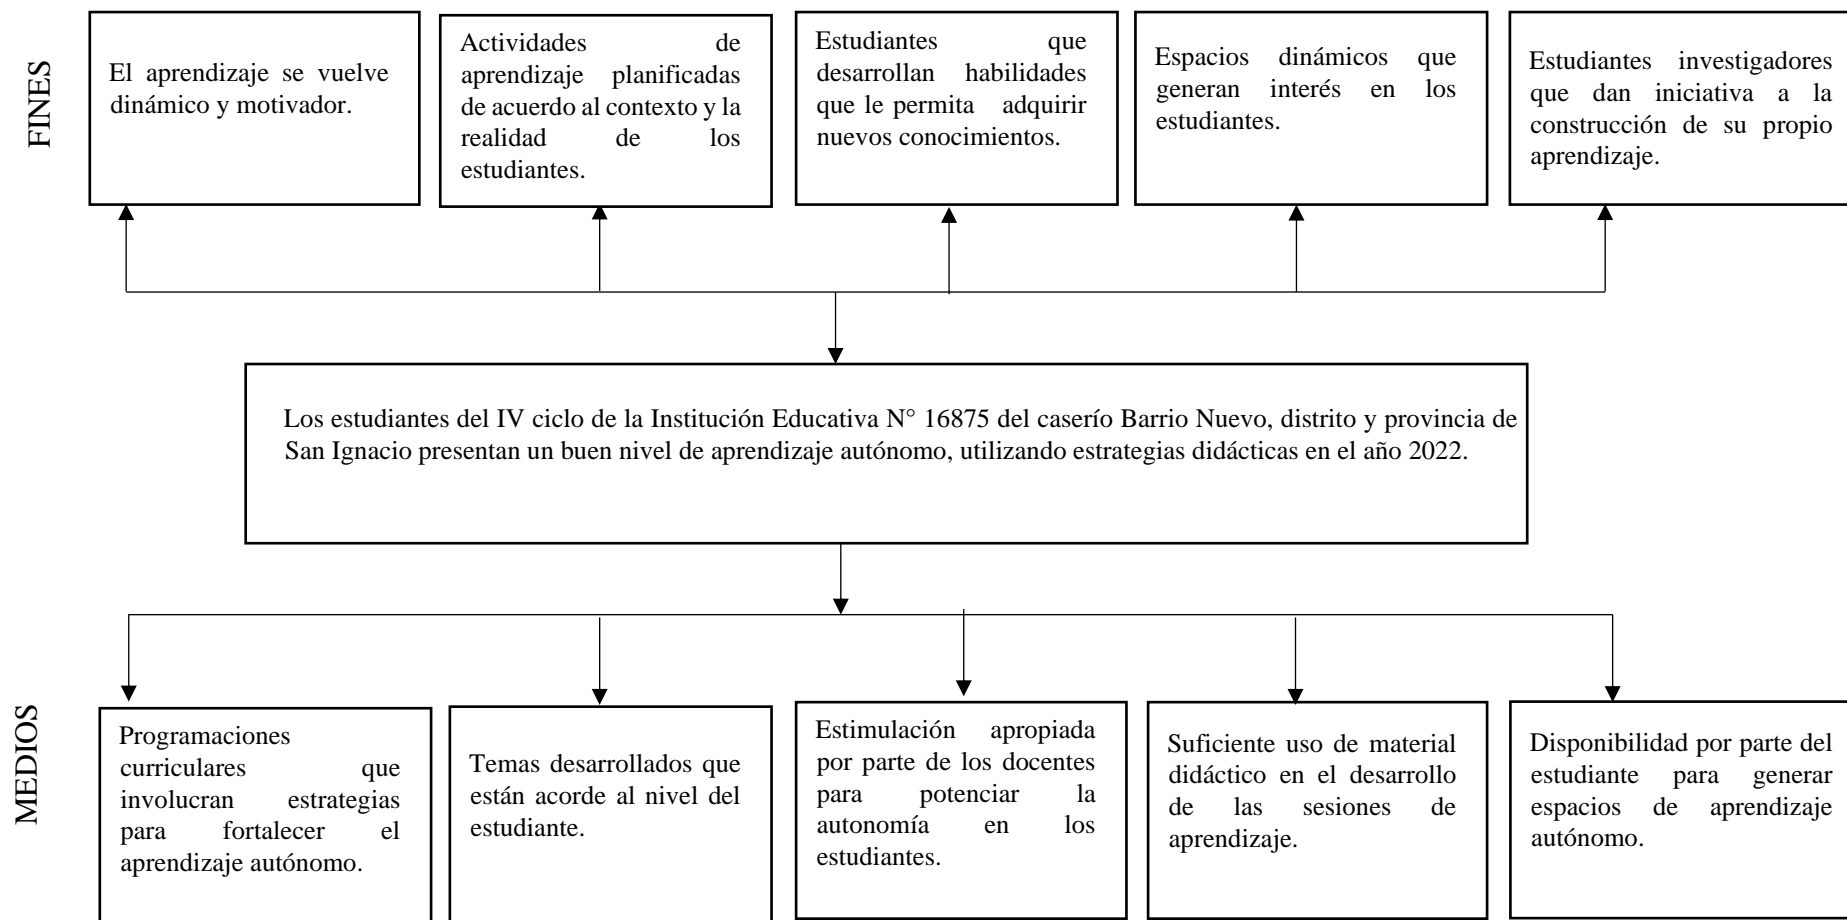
FINES

El aprendizaje se vuelve dinámico y motivador.

Actividades de aprendizaje planificadas de acuerdo al contexto y la realidad de los estudiantes.

Estudiantes que desarrollan habilidades que le permita adquirir nuevos conocimientos.

Espacios dinámicos que generan interés en los estudiantes.

Estudiantes investigadores que dan iniciativa a la construcción de su propio aprendizaje.

Los estudiantes del IV ciclo de la Institución Educativa N° 16875 del caserío Barrio Nuevo, distrito y provincia de San Ignacio presentan un buen nivel de aprendizaje autónomo, utilizando estrategias didácticas en el año 2022.

MEDIOS

Programaciones curriculares que involucran estrategias para fortalecer el aprendizaje autónomo.

Temas desarrollados que están acorde al nivel del estudiante.

Estimulación apropiada por parte de los docentes para potenciar la autonomía en los estudiantes.

Suficiente uso de material didáctico en el desarrollo de las sesiones de aprendizaje.

Disponibilidad por parte del estudiante para generar espacios de aprendizaje autónomo.